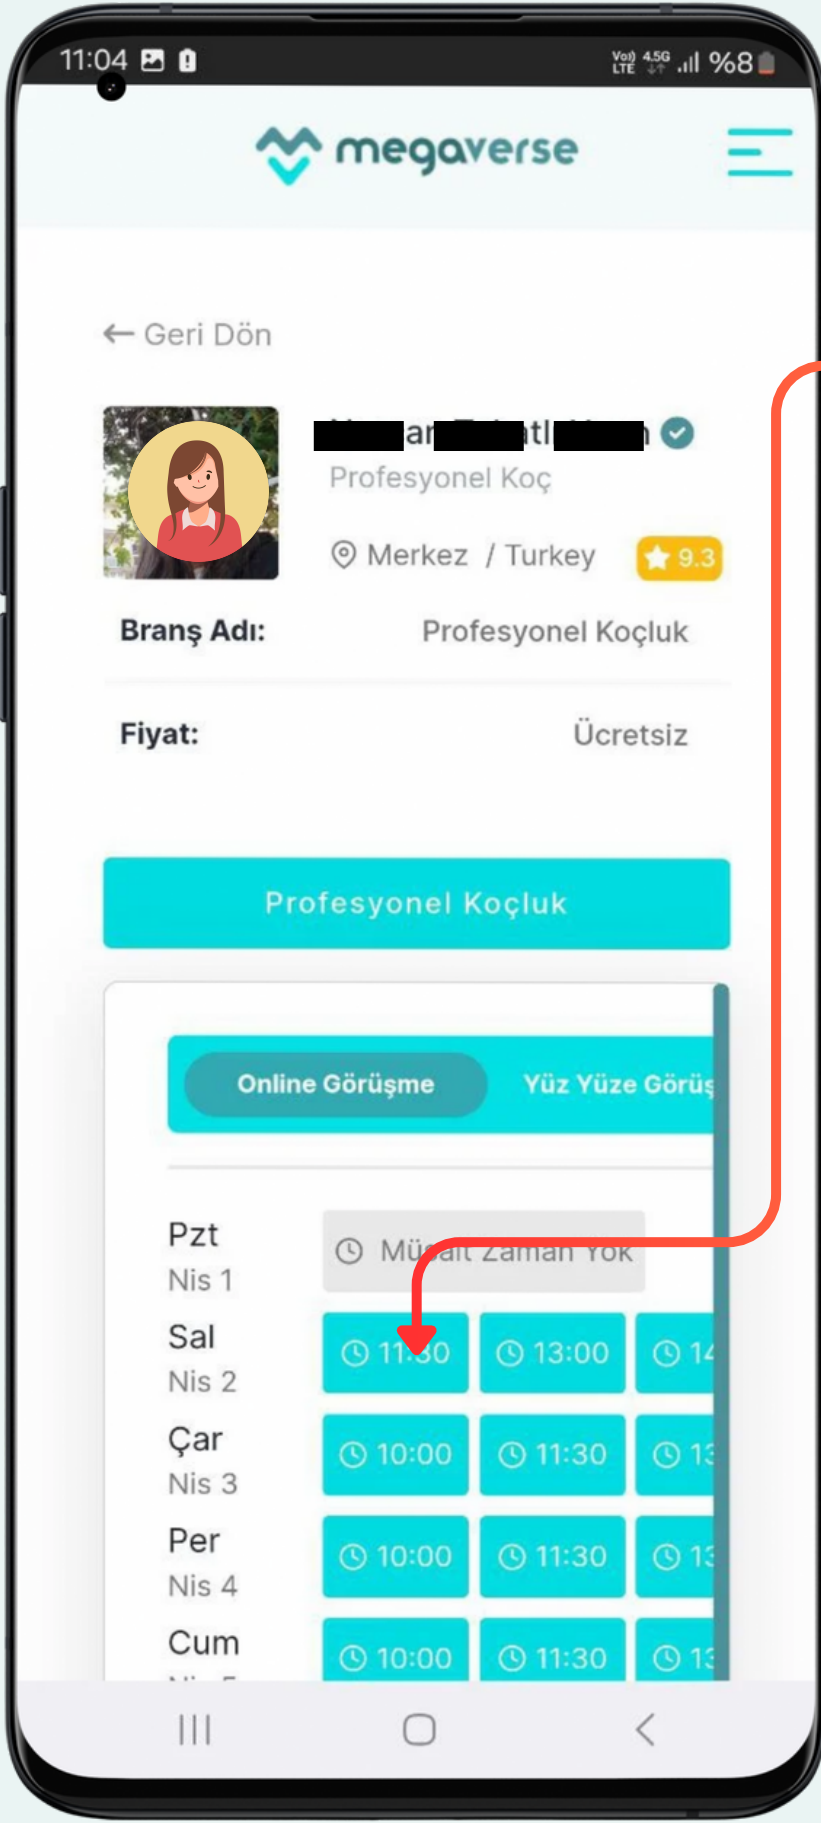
11:04 %8

megaverse

← Geri Dön

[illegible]

Profesyonel Koç

Merkez / Turkey 9.3

Branş Adı: Profesyonel Koçluk

Fiyat: Ücretsiz

Profesyonel Koçluk

Online Görüşme Yüz Yüze Görüş

Pzt
Nis 1
Müsait Zaman Yok

Sal
Nis 2
11:30 13:00 14

Çar
Nis 3
10:00 11:30 13

Per
Nis 4
10:00 11:30 13

Cum
10:00 11:30 13